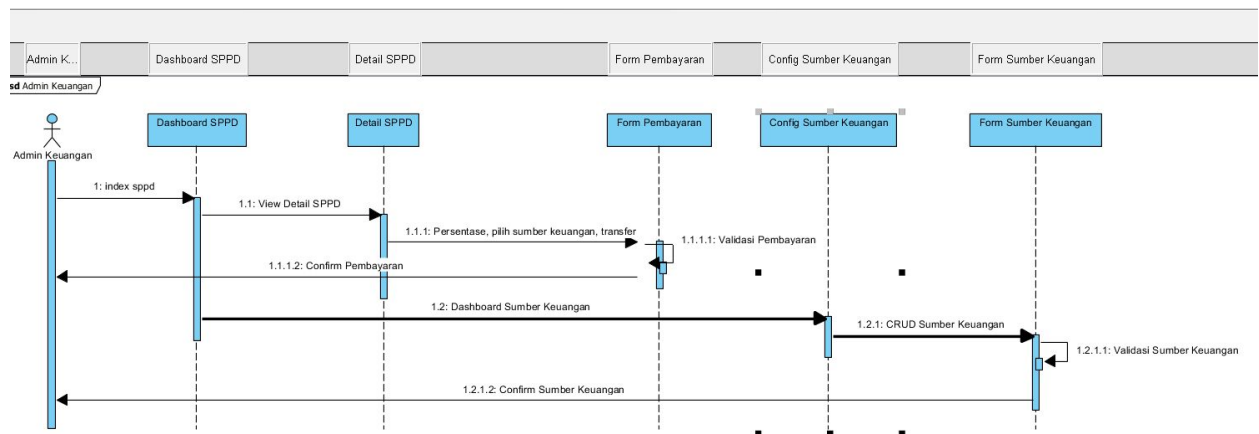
Admin K...
Dashboard SPPD
Detail SPPD
Form Pembayaran
Config Sumber Keuangan
Form Sumber Keuangan

sd Admin Keuangan

Admin Keuangan
Dashboard SPPD
Detail SPPD
Form Pembayaran
Config Sumber Keuangan
Form Sumber Keuangan

1: index sppd
1.1: View Detail SPPD
1.1.1: Persentase, pilih sumber keuangan, transfer
1.1.1.1: Validasi Pembayaran
1.1.1.2: Confirm Pembayaran
1.2: Dashboard Sumber Keuangan
1.2.1: CRUD Sumber Keuangan
1.2.1.1: Validasi Sumber Keuangan
1.2.1.2: Confirm Sumber Keuangan